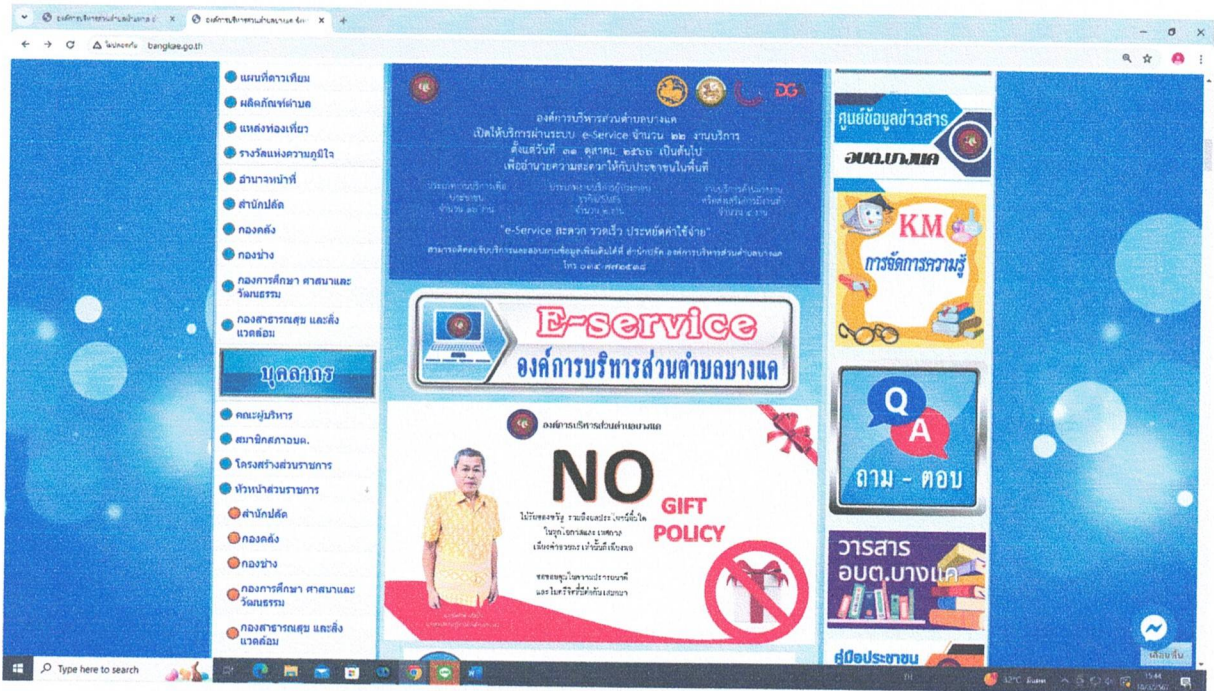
องค์การบริหารส่วนตำบลบางแค ×
องค์การบริหารส่วนตำบลบางแค จังห... ×
ไม่ปลอดภัย bangkae.go.th

แผนที่ดาวเทียม
ผลิตภัณฑ์ตำบล
แหล่งท่องเที่ยว
รางวัลแห่งความภูมิใจ
อำนาจหน้าที่
สำนักปลัด
กองคลัง
กองช่าง
กองการศึกษา ศาสนาและวัฒนธรรม
กองสาธารณสุข และสิ่งแวดล้อม

บุคลากร
คณะผู้บริหาร
สมาชิกสภาอบต.
โครงสร้างส่วนราชการ
หัวหน้าส่วนราชการ
สำนักปลัด
กองคลัง
กองช่าง
กองการศึกษา ศาสนาและวัฒนธรรม
กองสาธารณสุข และสิ่งแวดล้อม

DG

องค์การบริหารส่วนตำบลบางแค
เปิดให้บริการผ่านระบบ e-Service จำนวน ๒๒ งานบริการ
ตั้งแต่วันที่ ๓๑ ตุลาคม ๒๕๖๖ เป็นต้นไป
เพื่ออำนวยความสะดวกให้กับประชาชนในพื้นที่

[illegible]

"e-Service สะดวก รวดเร็ว ประหยัดค่าใช้จ่าย"
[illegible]
โทร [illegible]

E-service
องค์การบริหารส่วนตำบลบางแค

องค์การบริหารส่วนตำบลบางแค
NO GIFT POLICY
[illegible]

ศูนย์ข้อมูลข่าวสาร
อบต.บางแค

KM
การจัดการความรู้

Q A
ถาม - ตอบ

วารสาร
อบต.บางแค

คู่มือประชาชน

Type here to search
32°C